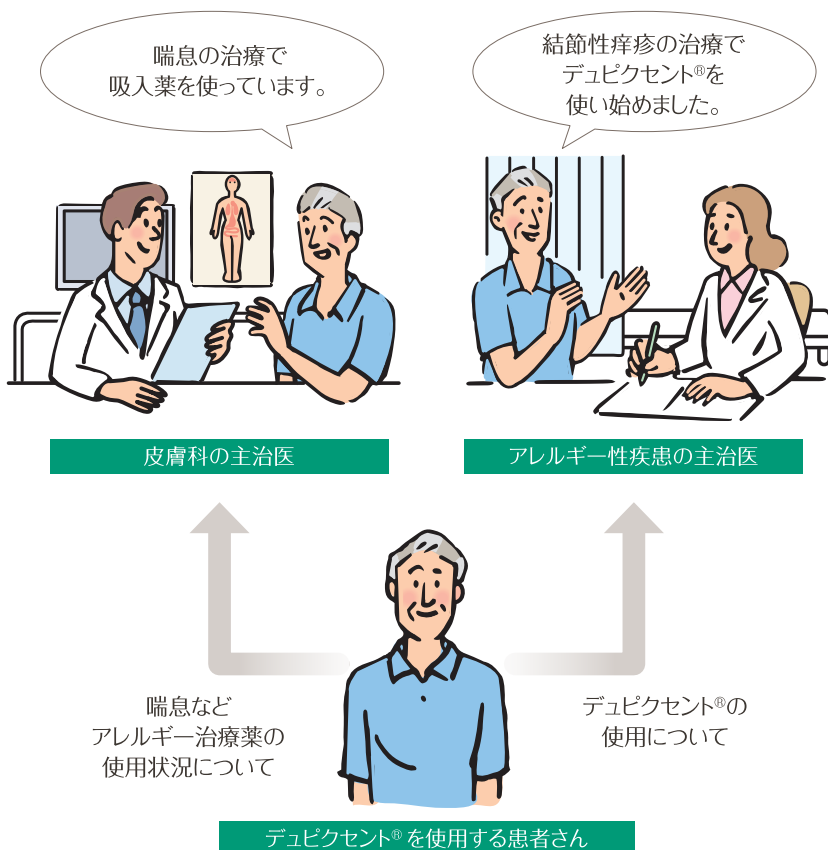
喘息の治療で
吸入薬を使っています。

結節性痒疹の治療で
デュピクセント®を
使い始めました。

皮膚科の主治医

アレルギー性疾患の主治医

喘息など
アレルギー治療薬の
使用状況について

デュピクセント®の
使用について

デュピクセント® を使用する患者さん